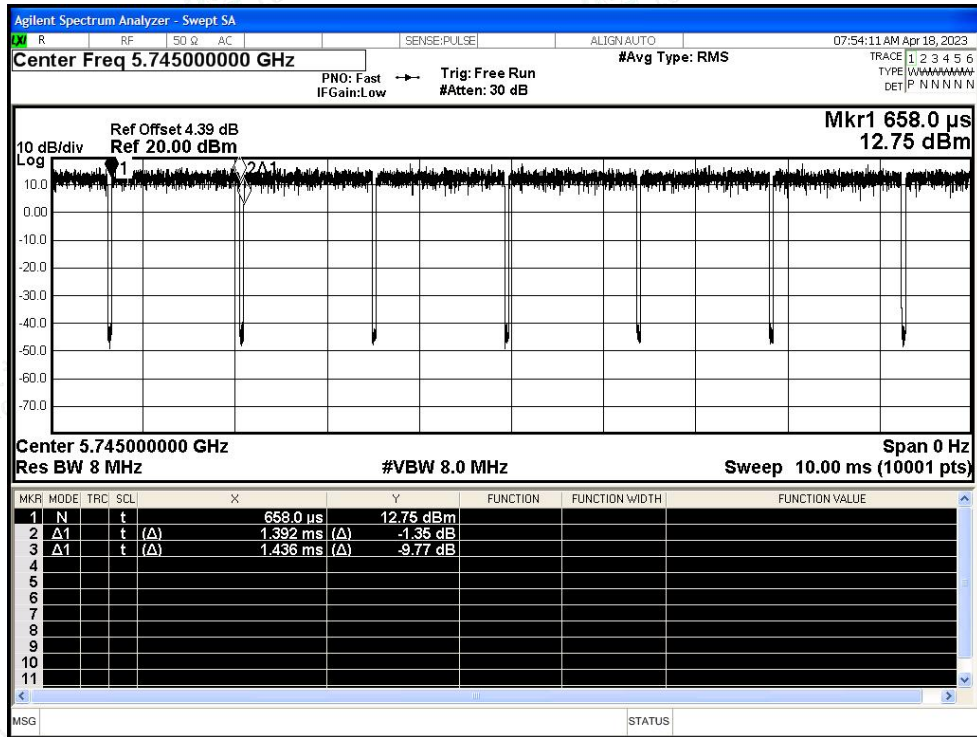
Agilent Spectrum Analyzer - Swept SA

LXI R RF 50 Ω AC SENSE:PULSE ALIGN AUTO 07:54:11 AM Apr 18, 2023

Center Freq 5.745000000 GHz

PNO: Fast IFGain:Low

Trig: Free Run #Atten: 30 dB

#Avg Type: RMS

TRACE 1 2 3 4 5 6
TYPE WWWWWW
DET P N N N N N

Ref Offset 4.39 dB
10 dB/div Ref 20.00 dBm
Log

Mkr1 658.0 μs
12.75 dBm

1
2Δ1

10.0
0.00
-10.0
-20.0
-30.0
-40.0
-50.0
-60.0
-70.0

Center 5.745000000 GHz
Res BW 8 MHz
#VBW 8.0 MHz
Span 0 Hz
Sweep 10.00 ms (10001 pts)

| MKR | MODE | TRC | SCL | X | Y | FUNCTION | FUNCTION WIDTH | FUNCTION VALUE |
|---|---|---|---|---|---|---|---|---|
| 1 | N | | t | 658.0 μs | 12.75 dBm | | | |
| 2 | Δ1 | | t | (Δ) 1.392 ms | (Δ) -1.35 dB | | | |
| 3 | Δ1 | | t | (Δ) 1.436 ms | (Δ) -9.77 dB | | | |
| 4 | | | | | | | | |
| 5 | | | | | | | | |
| 6 | | | | | | | | |
| 7 | | | | | | | | |
| 8 | | | | | | | | |
| 9 | | | | | | | | |
| 10 | | | | | | | | |
| 11 | | | | | | | | |

MSG STATUS